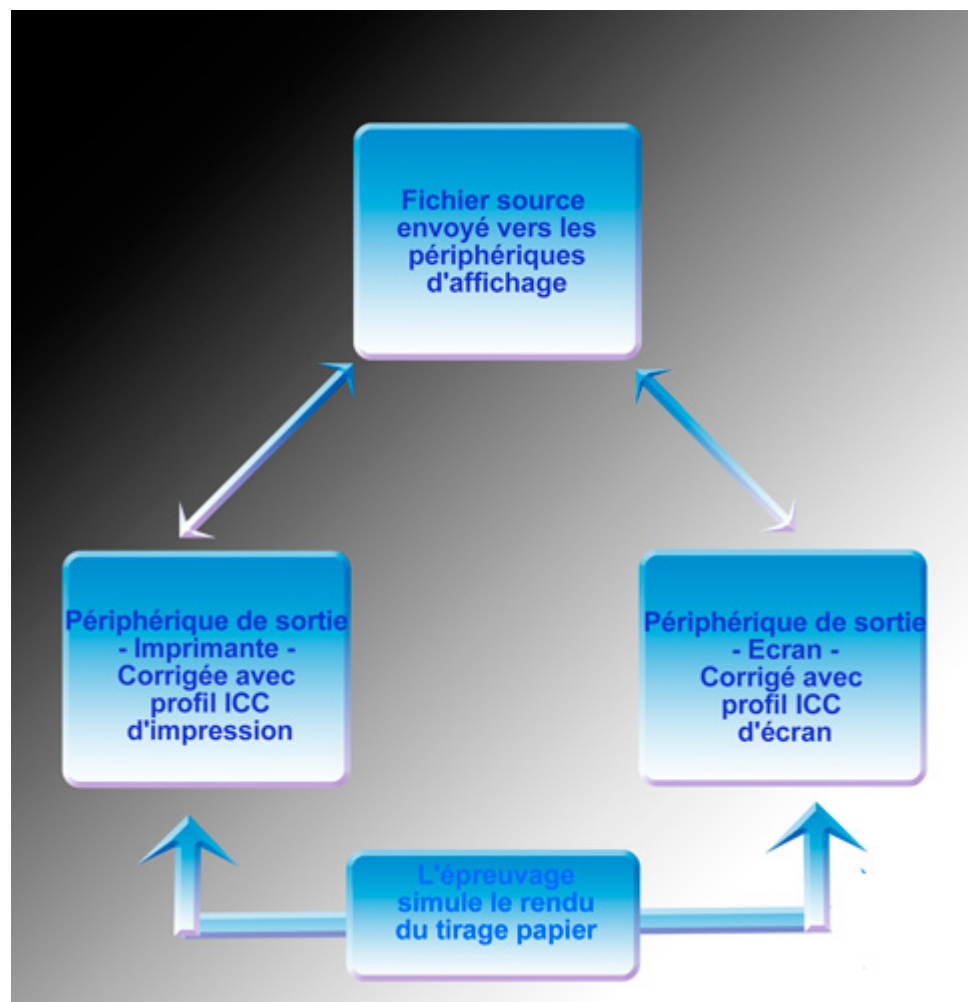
Fichier source envoyé vers les périphériques d'affichage

Périphérique de sortie - Imprimante - Corrigée avec profil ICC d'impression

Périphérique de sortie - Ecran - Corrigé avec profil ICC d'écran

L'épreuvage simule le rendu du tirage papier